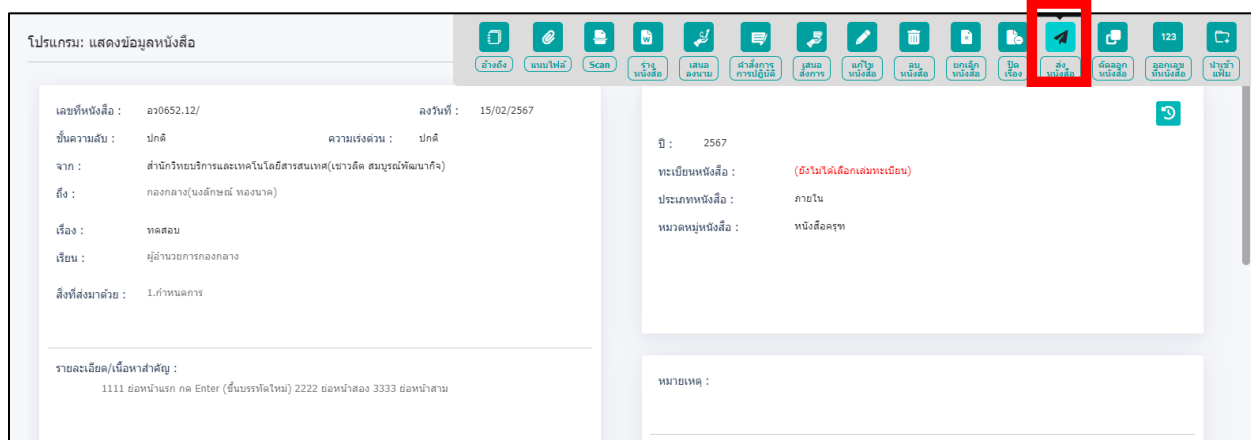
โปรแกรม: แสดงข้อมูลหนังสือ

อ้างถึง
แนบไฟล์
Scan
ร่างหนังสือ
เสนอลงนาม
คำสั่งการการปฏิบัติ
เสนอสั่งการ
แก้ไขหนังสือ
ลบหนังสือ
ยกเลิกหนังสือ
ปิดเรื่อง
ส่งหนังสือ
คัดลอกหนังสือ
123
ออกเลขที่หนังสือ
นำเข้าแฟ้ม

เลขที่หนังสือ : อว0652.12/
ลงวันที่ : 15/02/2567
ชั้นความลับ : ปกติ
ความเร่งด่วน : ปกติ
จาก : สำนักวิทยบริการและเทคโนโลยีสารสนเทศ(เชาวลิต สมบูรณ์พัฒนากิจ)
ถึง : กองกลาง(นงลักษณ์ ทองนาค)
เรื่อง : ทดสอบ
เรียน : ผู้อำนวยการกองกลาง
สิ่งที่ส่งมาด้วย : 1.กำหนดการ

รายละเอียด/เนื้อหาสำคัญ :
1111 ย่อหน้าแรก กด Enter (ขึ้นบรรทัดใหม่) 2222 ย่อหน้าสอง 3333 ย่อหน้าสาม

ปี : 2567
ทะเบียนหนังสือ : (ยังไม่ได้เลือกเล่มทะเบียน)
ประเภทหนังสือ : ภายใน
หมวดหมู่หนังสือ : หนังสือครุฑ

หมายเหตุ :